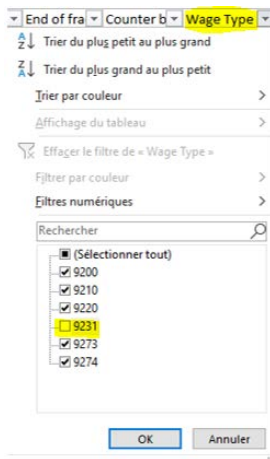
End of fra | Counter b | Wage Type

Trier du plus petit au plus grand
Trier du plus grand au plus petit
Trier par couleur
Affichage du tableau
Effacer le filtre de « Wage Type »
Filtrer par couleur
Filtres numériques
Rechercher
(Sélectionner tout)
9200
9210
9220
9231
9273
9274
OK
Annuler